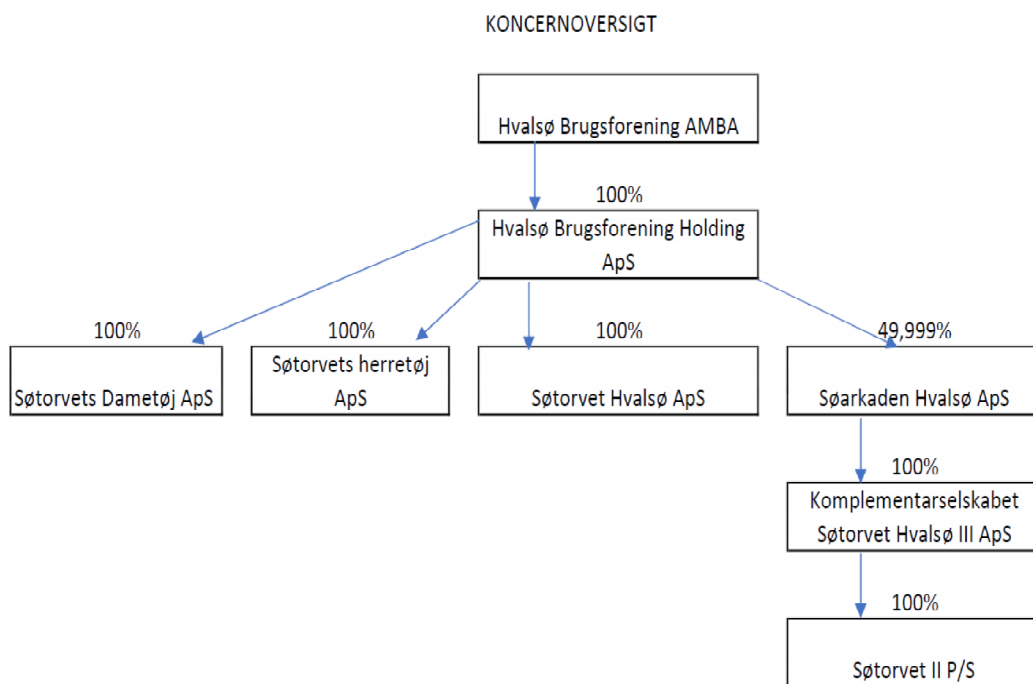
KONCERNOVERSIGT

Hvalsø Brugsforening AMBA

100%

Hvalsø Brugsforening Holding ApS

100%

Søtorvets Dametøj ApS

100%

Søtorvets herretøj ApS

100%

Søtorvet Hvalsø ApS

49,999%

Søarkaden Hvalsø ApS

100%

Komplementarselskabet Søtorvet Hvalsø III ApS

100%

Søtorvet II P/S